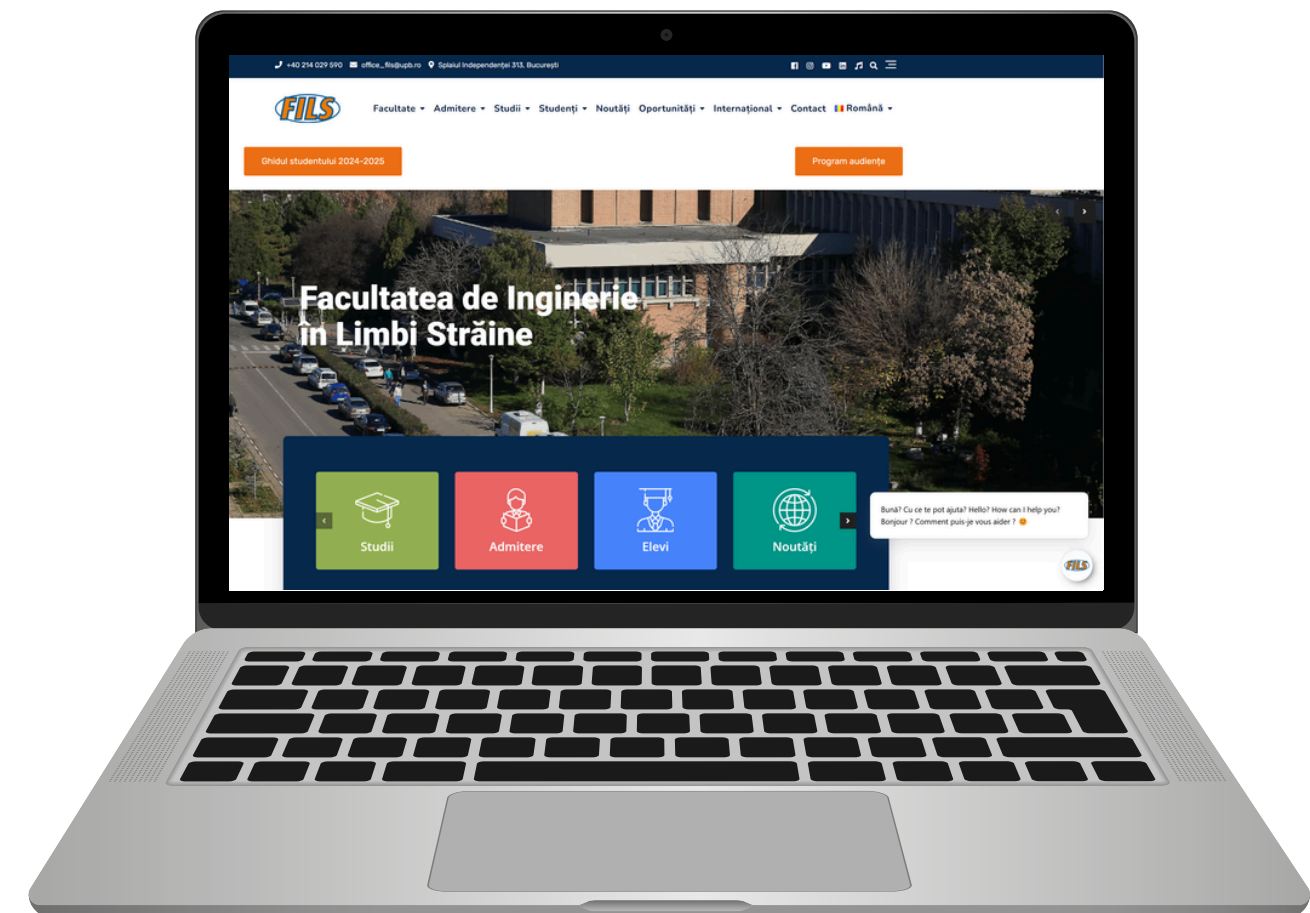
+40 214 029 590 office_fils@upb.ro Splaiul Independenței 313, București

FILS

Facultate Admitere Studii Studenți Noutăți Oportunități Internațional Contact Română

Ghidul studentului 2024-2025

Program audiențe

Facultatea de Inginerie în Limbi Străine

Studii

Admitere

Elevi

Noutăți

Bună? Cu ce te pot ajuta? Hello? How can I help you? Bonjour ? Comment puis-je vous aider ? 😊

FILS